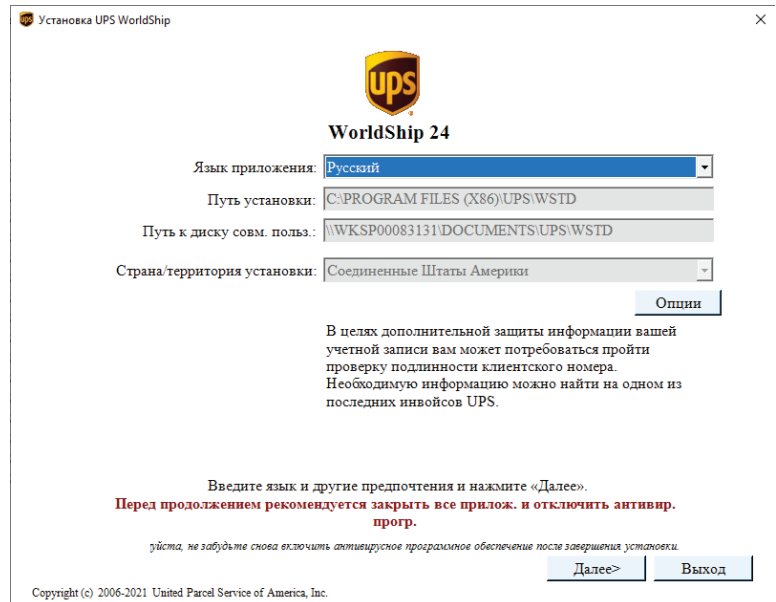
Установка UPS WorldShip

×

ups

WorldShip 24

Язык приложения: Русский

Путь установки: C:\PROGRAM FILES (X86)\UPS\WSTD

Путь к диску совм. польз.: \\WKSP00083131\DOCUMENTS\UPS\WSTD

Страна/территория установки: Соединенные Штаты Америки

Опции

В целях дополнительной защиты информации вашей учетной записи вам может потребоваться пройти проверку подлинности клиентского номера. Необходимую информацию можно найти на одном из последних инвойсов UPS.

Введите язык и другие предпочтения и нажмите «Далее».

Перед продолжением рекомендуется закрыть все прилож. и отключить антивир. прогр.

уйста, не забудьте снова включить антивирусное программное обеспечение после завершения установки.

Далее>

Выход

Copyright (c) 2006-2021 United Parcel Service of America, Inc.